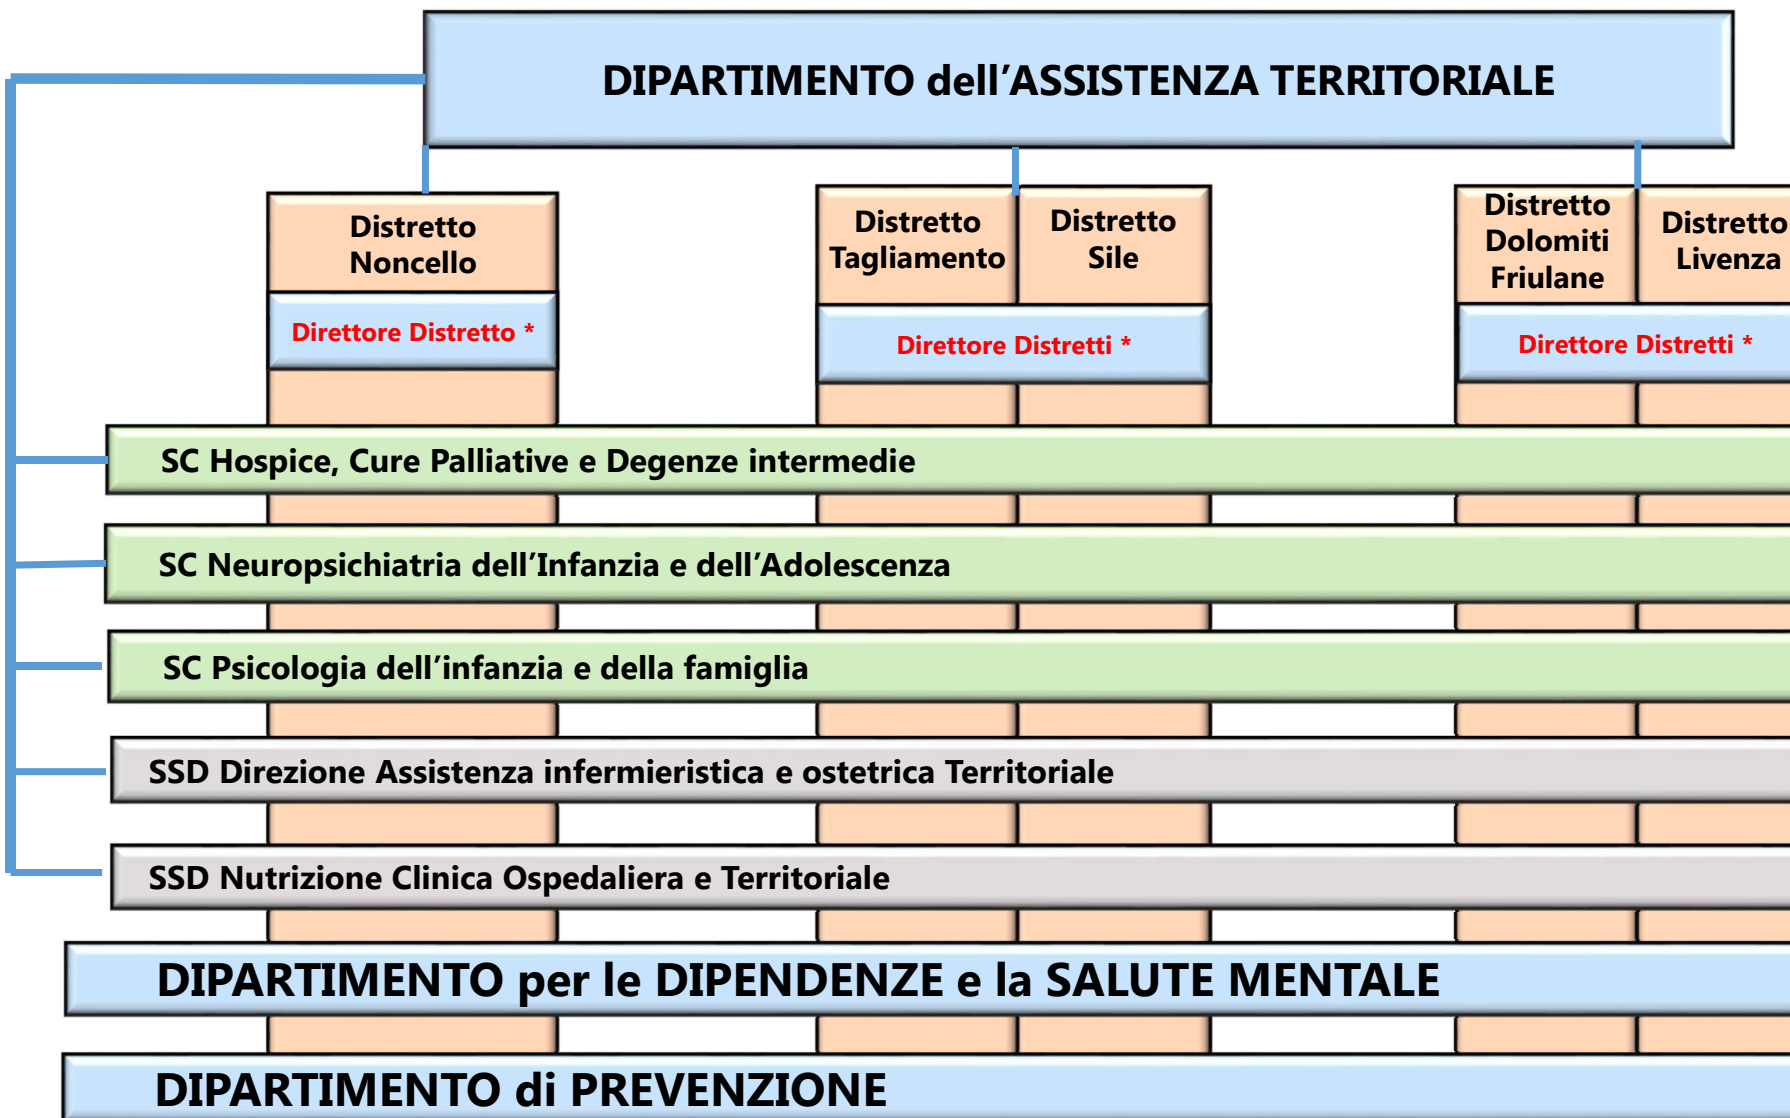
DIPARTIMENTO dell'ASSISTENZA TERRITORIALE

Distretto Noncello

Direttore Distretto *

Distretto Tagliamento

Distretto Sile

Direttore Distretti *

Distretto Dolomiti Friulane

Distretto Livenza

Direttore Distretti *

SC Hospice, Cure Palliative e Degenze intermedie

SC Neuropsichiatria dell'Infanzia e dell'Adolescenza

SC Psicologia dell'infanzia e della famiglia

SSD Direzione Assistenza infermieristica e ostetrica Territoriale

SSD Nutrizione Clinica Ospedaliera e Territoriale

DIPARTIMENTO per le DIPENDENZE e la SALUTE MENTALE

DIPARTIMENTO di PREVENZIONE